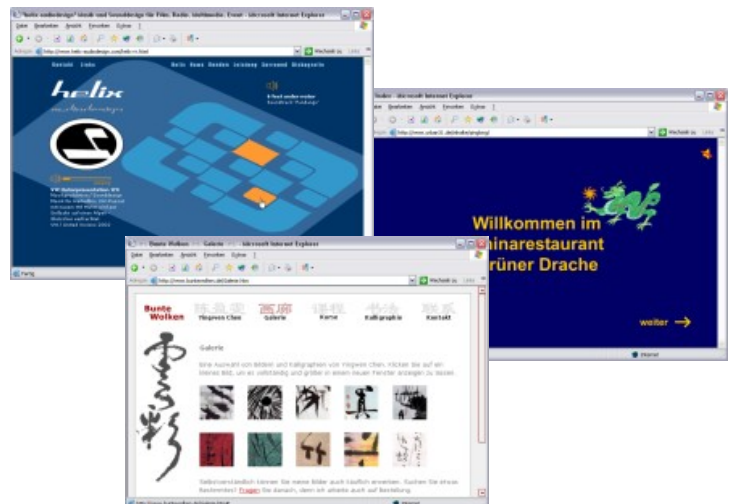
"helix audiodesign" sound- und Sounddesign für Film, Radio, Multimedia, Event - Microsoft Internet Explorer

Datei Bearbeiten Ansicht Favoriten Extras ?

Adresse http://www.helix-audiodesign.com/helix-m.html

Wechseln zu

Kontakt Links

Helix Home Referenzen Leistung Sound Hintergründe

helix audiodesign

Fertig

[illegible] - Microsoft Internet Explorer

Datei Bearbeiten Ansicht Favoriten Extras ?

Wechseln zu Links

Willkommen im
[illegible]hinarestaurant
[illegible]rüner Drache

weiter →

Internet

Bunte Wolken :: Galerie :: - Microsoft Internet Explorer

Datei Bearbeiten Ansicht Favoriten Extras ?

http://www.buntewolken.de/Galerie.htm

Wechseln zu Links

Bunte Wolken

Yingwen Chen Galerie Kurse Kalligraphie Kontakt

Galerie

Eine Auswahl von Bildern und Kalligraphien von Yingwen Chen. Klicken Sie auf ein kleines Bild, um es vollständig und größer in einem neuen Fenster anzeigen zu lassen.

Selbstverständlich können Sie meine Bilder auch käuflich erwerben. Suchen Sie etwas Besonderes? Fragen Sie danach, denn ich arbeite auch auf Bestellung.

Internet